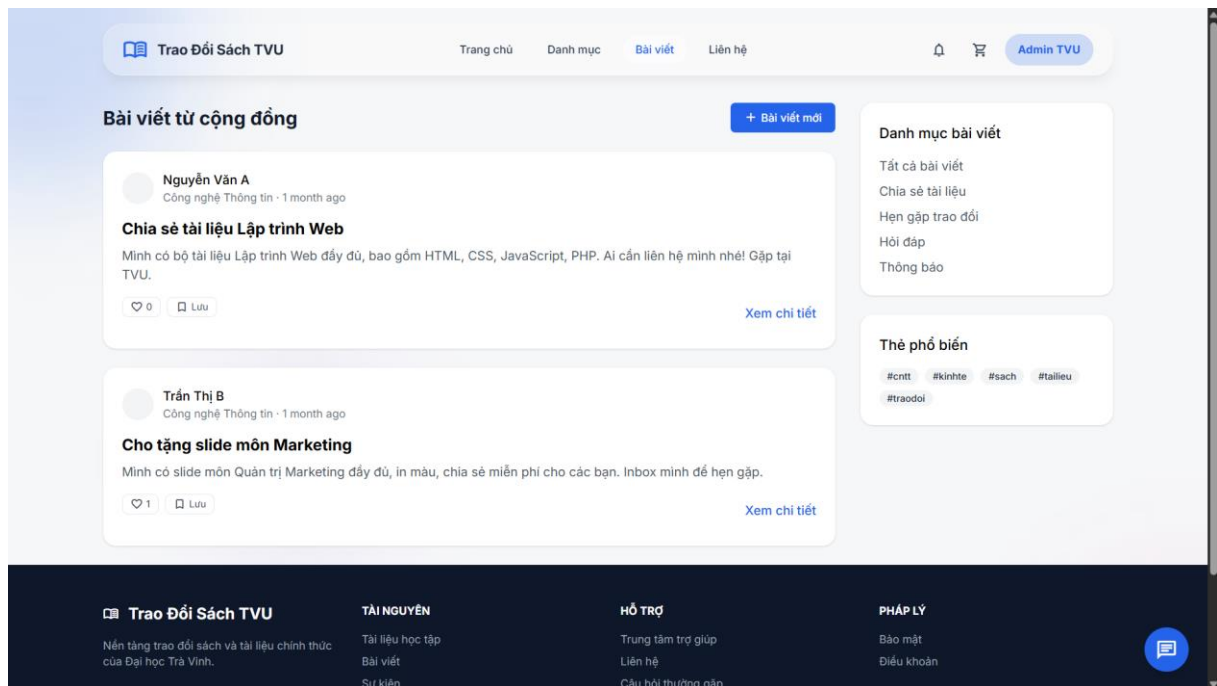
Trao Đổi Sách TVU

Trang chủ Danh mục Bài viết Liên hệ

Admin TVU

Bài viết từ cộng đồng

+ Bài viết mới

Nguyễn Văn A
Công nghệ Thông tin · 1 month ago

Chia sẻ tài liệu Lập trình Web

Mình có bộ tài liệu Lập trình Web đầy đủ, bao gồm HTML, CSS, JavaScript, PHP. Ai cần liên hệ mình nhé! Gặp tại TVU.

0 Lưu

Xem chi tiết

Trần Thị B
Công nghệ Thông tin · 1 month ago

Cho tặng slide môn Marketing

Mình có slide môn Quản trị Marketing đầy đủ, in màu, chia sẻ miễn phí cho các bạn. Inbox mình để hẹn gặp.

1 Lưu

Xem chi tiết

Danh mục bài viết

Tất cả bài viết
Chia sẻ tài liệu
Hẹn gặp trao đổi
Hỏi đáp
Thông báo

Thẻ phổ biến

#cntt #kinhte #sach #tailieu #traodoi

Trao Đổi Sách TVU

Nền tảng trao đổi sách và tài liệu chính thức của Đại học Trà Vinh.

TÀI NGUYÊN
Tài liệu học tập
Bài viết
Sự kiện

HỖ TRỢ
Trung tâm trợ giúp
Liên hệ
Câu hỏi thường gặp

PHÁP LÝ
Bảo mật
Điều khoản